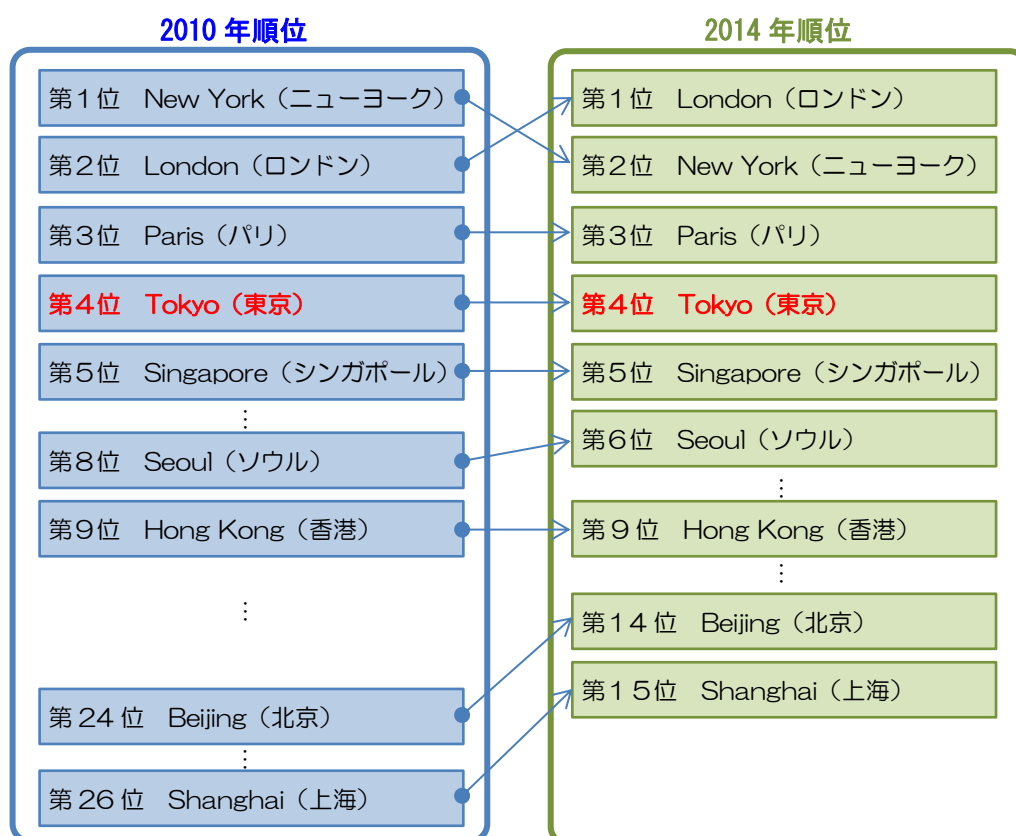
2010 年順位

第１位　New York（ニューヨーク）
第２位　London（ロンドン）
第３位　Paris（パリ）
第４位　Tokyo（東京）
第５位　Singapore（シンガポール）
⋮
第８位　Seoul（ソウル）
第９位　Hong Kong（香港）
⋮
第 24 位　Beijing（北京）
⋮
第 26 位　Shanghai（上海）

2014 年順位

第１位　London（ロンドン）
第２位　New York（ニューヨーク）
第３位　Paris（パリ）
第４位　Tokyo（東京）
第５位　Singapore（シンガポール）
第６位　Seoul（ソウル）
⋮
第９位　Hong Kong（香港）
⋮
第１４位　Beijing（北京）
第１５位　Shanghai（上海）